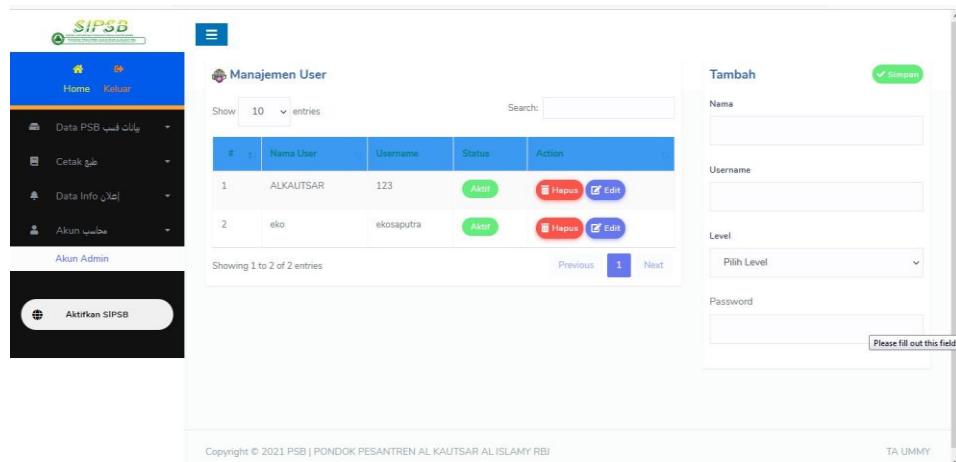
SIPSB

Home Keluar

Data PSB بيانات قسب

Cetak طبع

Data Info إعلان

Akun محاسب

Akun Admin

Aktifkan SIPSB

Manajemen User

Show 10 entries

Search:

| # | Nama User | Username | Status | Action |
|---|---|---|---|---|
| 1 | ALKAUTSAR | 123 | Aktif | Hapus Edit |
| 2 | eko | ekosaputra | Aktif | Hapus Edit |

Showing 1 to 2 of 2 entries

Previous 1 Next

Tambah

Simpan

Nama

Username

Level

Pilih Level

Password

Please fill out this field

Copyright © 2021 PSB | PONDOK PESANTREN AL KAUTSAR AL ISLAMY RBJ

TA UMMY